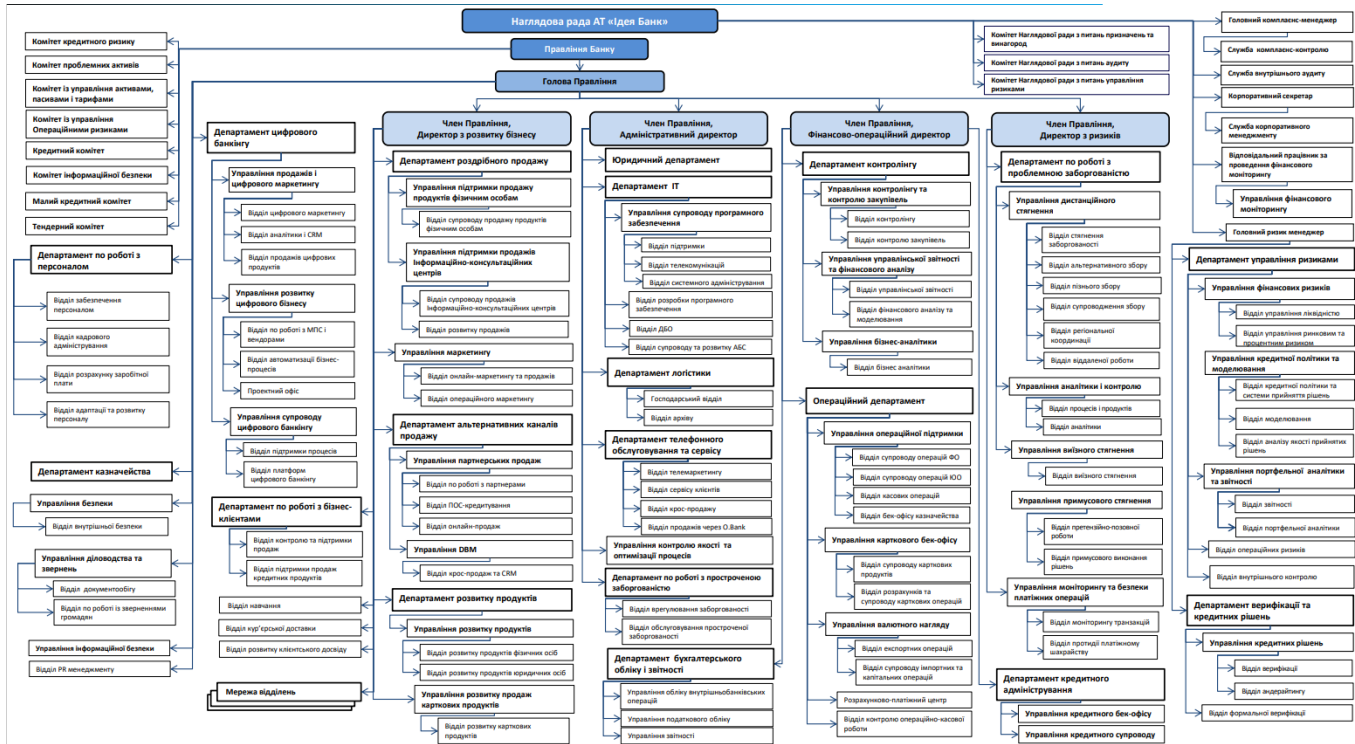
Наглядова рада АТ «Ідея Банк»

Правління Банку

Голова Правління

Комітет Наглядової ради з питань призначень та винагород
Комітет Наглядової ради з питань аудиту
Комітет Наглядової ради з питань управління ризиками

Головний комплаєнс-менеджер
Служба комплаєнс-контролю
Служба внутрішнього аудиту
Корпоративний секретар
Служба корпоративного менеджменту
Відповідальний працівник за проведення фінансового моніторингу
Управління фінансового моніторингу
Головний ризик менеджер

Комітет кредитного ризику
Комітет проблемних активів
Комітет із управління активами, пасивами і тарифами
Комітет з управління Операційними ризиками
Кредитний комітет
Комітет інформаційної безпеки
Малий кредитний комітет
Тендерний комітет

Департамент по роботі з персоналом
Відділ забезпечення персоналом
Відділ кадрового адміністрування
Відділ розрахунку заробітної плати
Відділ адаптації та розвитку персоналу

Департамент казначейства

Управління безпеки
Відділ внутрішньої безпеки

Управління діловодства та звернень
Відділ документообігу
Відділ по роботі із зверненнями громадян

Управління інформаційної безпеки
Відділ PR менеджменту

Департамент цифрового банкінгу
Управління продажів і цифрового маркетингу
Відділ цифрового маркетингу
Відділ аналітики і CRM
Відділ продажів цифрових продуктів
Управління розвитку цифрового бізнесу
Відділ по роботі з МПС і вендорами
Відділ автоматизації бізнес-процесів
Проектний офіс
Управління супроводу цифрового банкінгу
Відділ підтримки процесів
Відділ платформ цифрового банкінгу

Департамент по роботі з бізнес-клієнтами
Відділ контролю та підтримки продаж
Відділ підтримки продаж кредитних продуктів

Відділ навчання
Відділ кур'єрської доставки
Відділ розвитку клієнтського досвіду

Мережа відділень

Член Правління, Директор з розвитку бізнесу
Департамент роздрібного продажу
Управління підтримки продажу продуктів фізичним особам
Відділ супроводу продажу продуктів фізичним особам
Управління підтримки продажів Інформаційно-консультаційних центрів
Відділ супроводу продажів Інформаційно-консультаційних центрів
Відділ розвитку продажів
Управління маркетингу
Відділ онлайн-маркетингу та продажів
Відділ операційного маркетингу
Департамент альтернативних каналів продажу
Управління партнерських продаж
Відділ по роботі з партнерами
Відділ ПОС-кредитування
Відділ онлайн-продаж
Управління DBM
Відділ крос-продаж та CRM
Департамент розвитку продуктів
Управління розвитку продуктів
Відділ розвитку продуктів фізичних осіб
Відділ розвитку продуктів юридичних осіб
Управління розвитку продаж карткових продуктів
Відділ розвитку карткових продуктів

Член Правління, Адміністративний директор
Юридичний департамент
Департамент IT
Управління супроводу програмного забезпечення
Відділ підтримки
Відділ телекомунікацій
Відділ системного адміністрування
Відділ розробки програмного забезпечення
Відділ ДБО
Відділ супроводу та розвитку АБС
Департамент логістики
Господарський відділ
Відділ архіву
Департамент телефонного обслуговування та сервісу
Відділ телемаркетингу
Відділ сервісу клієнтів
Відділ крос-продажу
Відділ продажів через O.Bank
Управління контролю якості та оптимізації процесів
Департамент по роботі з простроченою заборгованістю
Відділ врегулювання заборгованості
Відділ обслуговування простроченої заборгованості
Департамент бухгалтерського обліку і звітності
Управління обліку внутрішньобанківських операцій
Управління податкового обліку
Управління звітності

Член Правління, Фінансово-операційний директор
Департамент контролінгу
Управління контролінгу та контролю закупівель
Відділ контролінгу
Відділ контролю закупівель
Управління управлінської звітності та фінансового аналізу
Відділ управлінської звітності
Відділ фінансового аналізу та моделювання
Управління бізнес-аналітики
Відділ бізнес аналітики
Операційний департамент
Управління операційної підтримки
Відділ супроводу операцій ФО
Відділ супроводу операцій ЮО
Відділ касових операцій
Відділ бек-офісу казначейства
Управління карткового бек-офісу
Відділ супроводу карткових продуктів
Відділ розрахунків та супроводу карткових операцій
Управління валютного нагляду
Відділ експортних операцій
Відділ супроводу імпортних та капітальних операцій
Розрахунково-платіжний центр
Відділ контролю операційно-касової роботи

Член Правління, Директор з ризиків
Департамент по роботі з проблемною заборгованістю
Управління дистанційного стягнення
Відділ стягнення заборгованості
Відділ альтернативного збору
Відділ пізнього збору
Відділ супроводження збору
Відділ регіональної координації
Відділ віддаленої роботи
Управління аналітики і контролю
Відділ процесів і продуктів
Відділ аналітики
Управління виїзного стягнення
Відділ виїзного стягнення
Управління примусового стягнення
Відділ претензійно-позовної роботи
Відділ примусового виконання рішень
Управління моніторингу та безпеки платіжних операцій
Відділ моніторингу транзакцій
Відділ протидії платіжному шахрайству
Департамент кредитного адміністрування
Управління кредитного бек-офісу
Управління кредитного супроводу

Департамент управління ризиками
Управління фінансових ризиків
Відділ управління ліквідністю
Відділ управління ринковим та процентним ризиком
Управління кредитної політики та моделювання
Відділ кредитної політики та системи прийняття рішень
Відділ моделювання
Відділ аналізу якості прийнятих рішень
Управління портфельної аналітики та звітності
Відділ звітності
Відділ портфельної аналітики
Відділ операційних ризиків
Відділ внутрішнього контролю

Департамент верифікації та кредитних рішень
Управління кредитних рішень
Відділ верифікації
Відділ андерайтингу
Відділ формальної верифікації